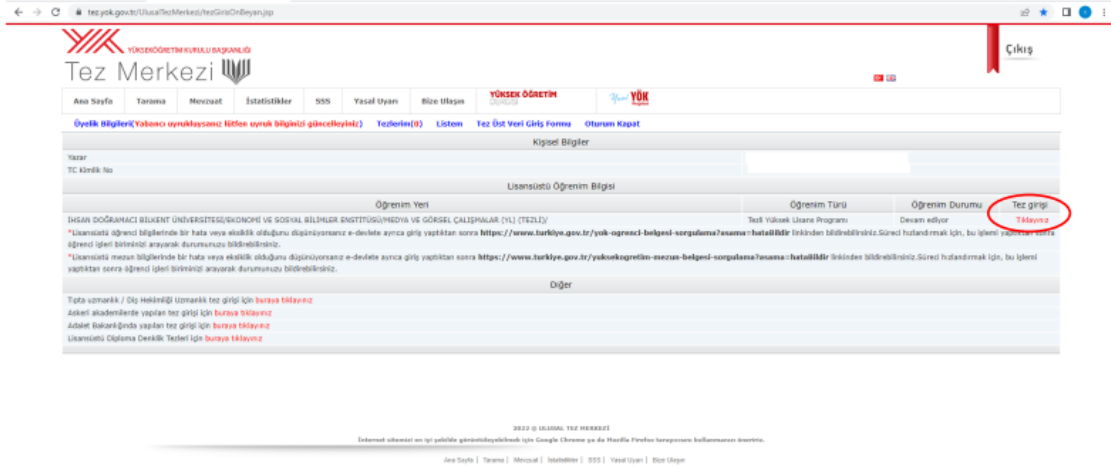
tez.yok.gov.tr/UlusalTezMerkezi/tezGirisOnBeyan.jsp

YÜKSEKÖĞRETİM KURULU BAŞKANLIĞI
Tez Merkezi

Çıkış

Ana Sayfa | Tarama | Mevzuat | İstatistikler | SSS | Yasal Uyarı | Bize Ulaşın | YÜKSEK ÖĞRETİM | YÖK

Üyelik Bilgileri(Yabancı uyrukluysanız lütfen uyruk bilginizi güncelleyiniz) Tezlerim(0) Listem Tez Üst Veri Giriş Formu Oturum Kapat

Kişisel Bilgiler

Yazar
TC Kimlik No

Lisansüstü Öğrenim Bilgisi

| Öğrenim Yeri | Öğrenim Türü | Öğrenim Durumu | Tez girişi |
|---|---|---|---|
| İHSAN DOĞRAMACI BİLKENT ÜNİVERSİTESİ/EKONOMİ VE SOSYAL BİLİMLER ENSTİTÜSÜ/MEDYA VE GÖRSEL ÇALIŞMALAR (YL) (TEZLİ)/ | Tezli Yüksek Lisans Programı | Devam ediyor | Tıklayınız |

*Lisansüstü öğrenci bilgilerinde bir hata veya eksiklik olduğunu düşünüyorsanız e-devlete ayrıca giriş yaptıktan sonra https://www.turkiye.gov.tr/yok-ogrenci-belgesi-sorgulama?asama=hataBildir linkinden bildirebilirsiniz.Süreci hızlandırmak için, bu işlemi yaptıktan sonra öğrenci işleri biriminizi arayarak durumunuzu bildirebilirsiniz.
*Lisansüstü mezun bilgilerinde bir hata veya eksiklik olduğunu düşünüyorsanız e-devlete ayrıca giriş yaptıktan sonra https://www.turkiye.gov.tr/yuksekogretim-mezun-belgesi-sorgulama?asama=hataBildir linkinden bildirebilirsiniz.Süreci hızlandırmak için, bu işlemi yaptıktan sonra öğrenci işleri biriminizi arayarak durumunuzu bildirebilirsiniz.

Diğer

Tıpta uzmanlık / Diş Hekimliği Uzmanlık tez girişi için buraya tıklayınız
Askeri akademilerde yapılan tez girişi için buraya tıklayınız
Adalet Bakanlığında yapılan tez girişi için buraya tıklayınız
Lisansüstü Diploma Denklik Tezleri için buraya tıklayınız

2022 © ULUSAL TEZ MERKEZİ
İnternet sitemizi en iyi şekilde görüntüleyebilmek için Google Chrome ya da Mozilla Firefox tarayıcısını kullanmanızı öneririz.

Ana Sayfa | Tarama | Mevzuat | İstatistikler | SSS | Yasal Uyarı | Bize Ulaşın